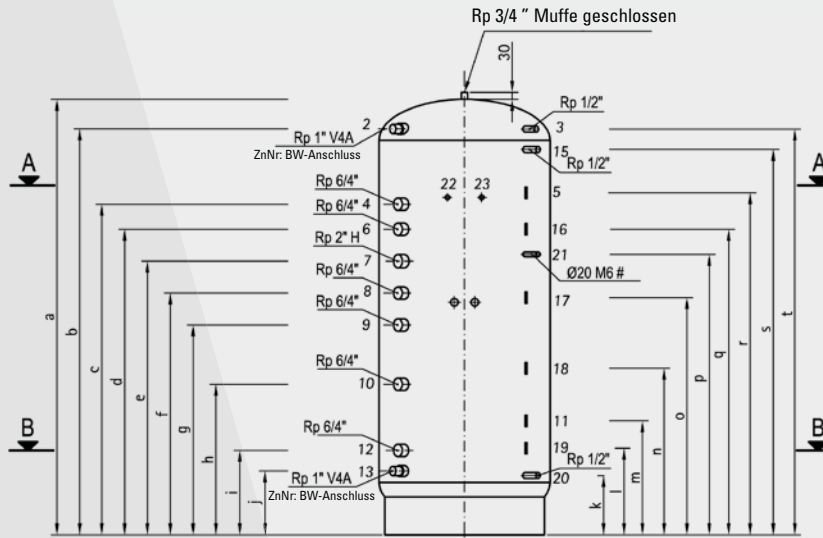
Rp 3/4 " Muffe geschlossen

30

A

A

Rp 1/2"

2

Rp 1" V4A

3

ZnNr: BW-Anschluss

15

Rp 1/2"

22

23

Rp 6/4"

5

Rp 6/4" 4

Rp 6/4" 6

16

Rp 2" H

Rp 6/4" 7

21

Rp 6/4"

Ø20 M6 #

8

Rp 6/4"

17

9

a

b

c

d

e

f

g

h

i

j

Rp 6/4"

10

18

t

s

r

q

p

o

n

m

l

k

B

B

11

Rp 6/4"

19

12

Rp 1/2"

13

Rp 1" V4A

20

ZnNr: BW-Anschluss